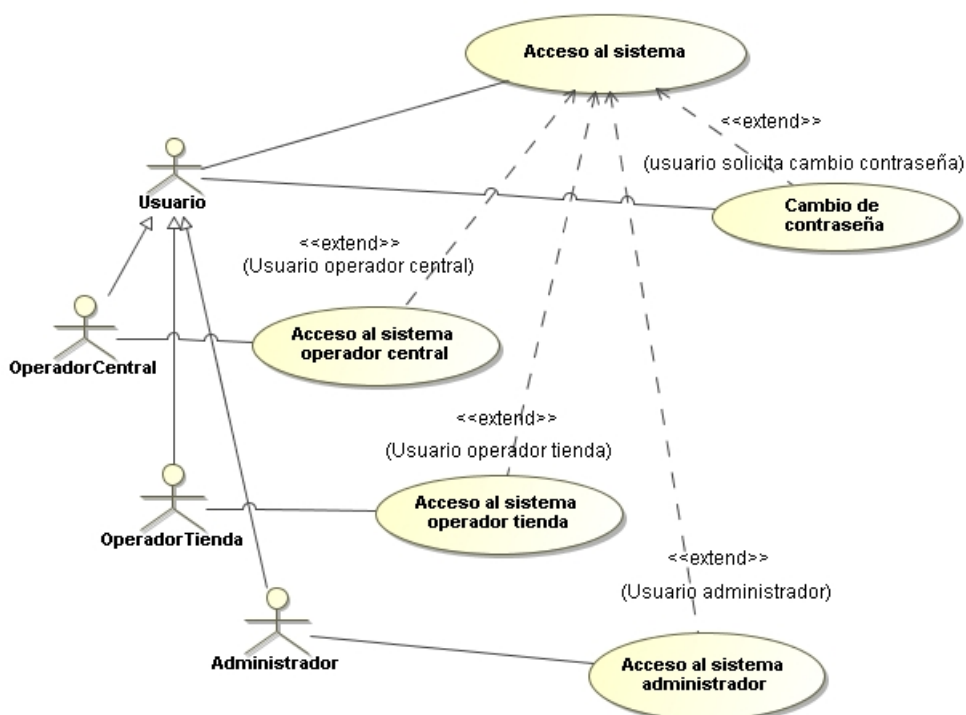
Acceso al sistema

<<extend>>

(usuario solicita cambio contraseña)

Usuario

Cambio de contraseña

<<extend>>
(Usuario operador central)

OperadorCentral

Acceso al sistema operador central

<<extend>>

(Usuario operador tienda)

OperadorTienda

Acceso al sistema operador tienda

<<extend>>

(Usuario administrador)

Administrador

Acceso al sistema administrador